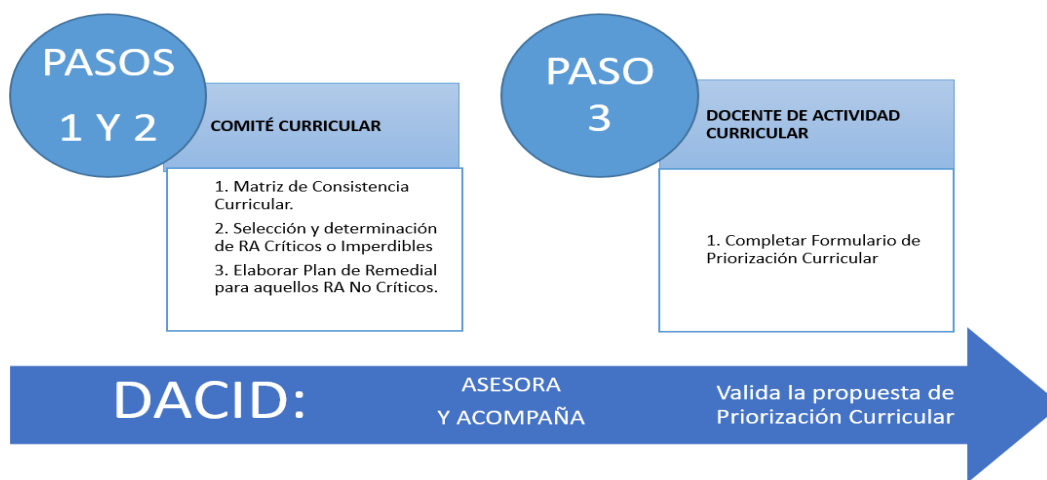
PASOS 1 Y 2

COMITÉ CURRICULAR

1. Matriz de Consistencia Curricular.
2. Selección y determinación de RA Críticos o Imperdibles
3. Elaborar Plan de Remedial para aquellos RA No Críticos.

PASO 3

DOCENTE DE ACTIVIDAD CURRICULAR

1. Completar Formulario de Priorización Curricular

DACID:

ASESORA Y ACOMPAÑA

Valida la propuesta de Priorización Curricular